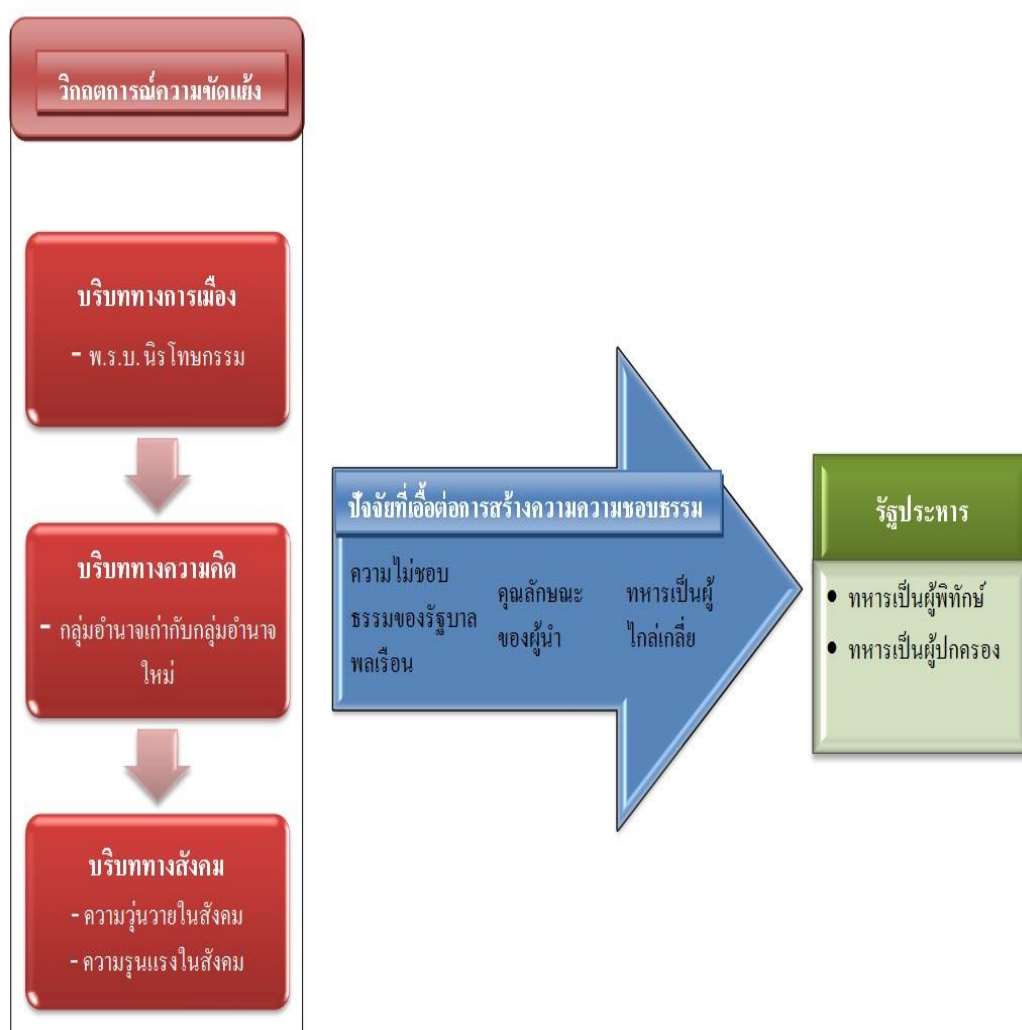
วิกฤตการณ์ความขัดแย้ง

บริบททางการเมือง

- พ.ร.บ. นิรโทษกรรม

บริบททางความคิด

- กลุ่มอำนาจเก่ากับกลุ่มอำนาจใหม่

บริบททางสังคม

- ความวุ่นวายในสังคม

- ความรุนแรงในสังคม

ปัจจัยที่เอื้อต่อการสร้างความความชอบธรรม

ความไม่ชอบธรรมของรัฐบาลพลเรือน

คุณลักษณะของผู้นำ

ทหารเป็นผู้ไกล่เกลี่ย

รัฐประหาร

• ทหารเป็นผู้พิทักษ์

• ทหารเป็นผู้ปกครอง